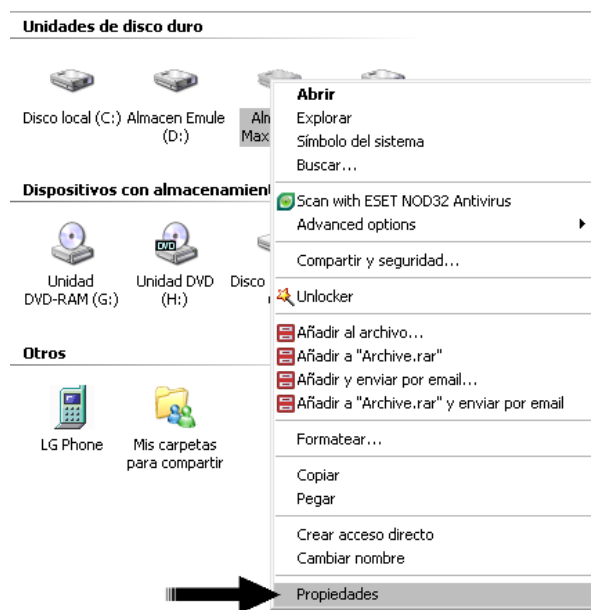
Unidades de disco duro

Disco local (C:)

Almacen Emule (D:)

Aln Max

Dispositivos con almacenamient

Unidad DVD-RAM (G:)

DVD

Unidad DVD (H:)

Disco

Otros

LG Phone

Mis carpetas para compartir

Abrir
Explorar
Símbolo del sistema
Buscar...
Scan with ESET NOD32 Antivirus
Advanced options
Compartir y seguridad...
Unlocker
Añadir al archivo...
Añadir a "Archive.rar"
Añadir y enviar por email...
Añadir a "Archive.rar" y enviar por email
Formatear...
Copiar
Pegar
Crear acceso directo
Cambiar nombre
Propiedades